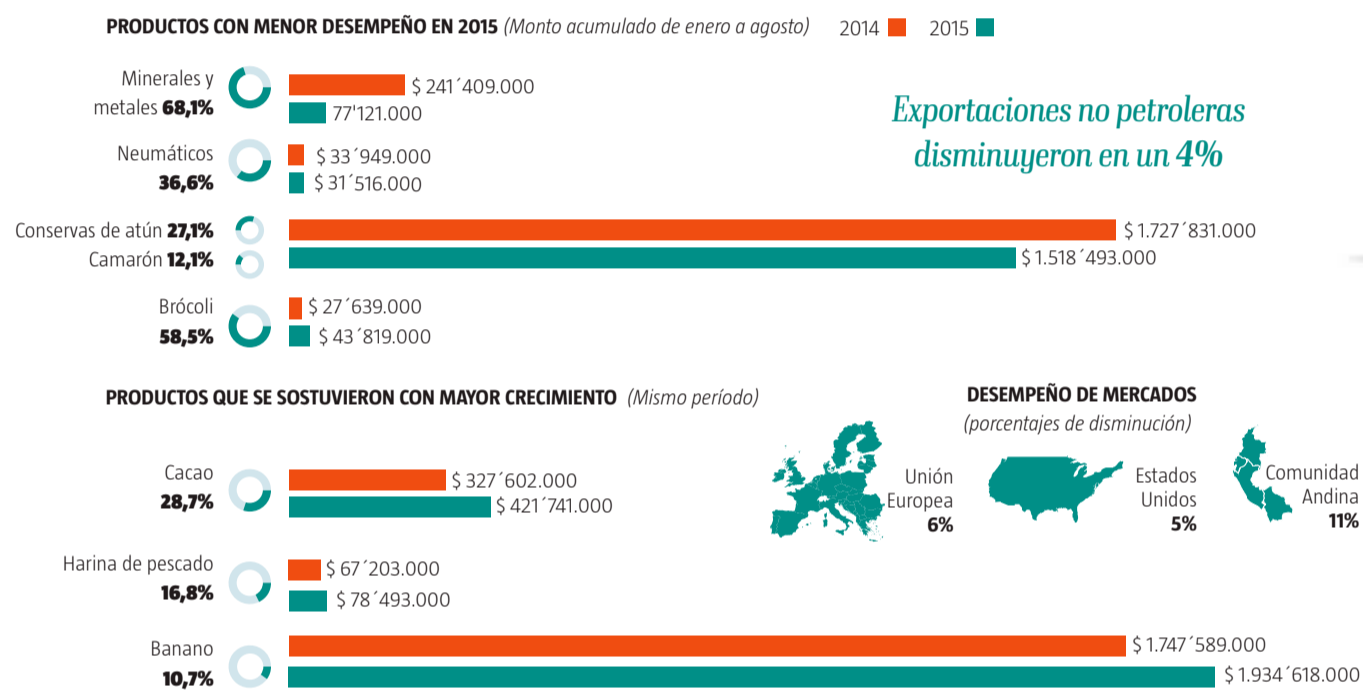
PRODUCTOS CON MENOR DESEMPEÑO EN 2015 (Monto acumulado de enero a agosto) 2014 2015

Minerales y metales 68,1%
$ 241´409.000
77'121.000

Neumáticos 36,6%
$ 33´949.000
$ 31´516.000

Conservas de atún 27,1%
Camarón 12,1%
$ 1.727´831.000
$ 1.518´493.000

Brócoli 58,5%
$ 27´639.000
$ 43´819.000

Exportaciones no petroleras disminuyeron en un 4%

PRODUCTOS QUE SE SOSTUVIERON CON MAYOR CRECIMIENTO (Mismo período)

Cacao 28,7%
$ 327´602.000
$ 421´741.000

Harina de pescado 16,8%
$ 67´203.000
$ 78´493.000

Banano 10,7%
$ 1.747´589.000
$ 1.934´618.000

DESEMPEÑO DE MERCADOS
(porcentajes de disminución)

Unión Europea 6%
Estados Unidos 5%
Comunidad Andina 11%